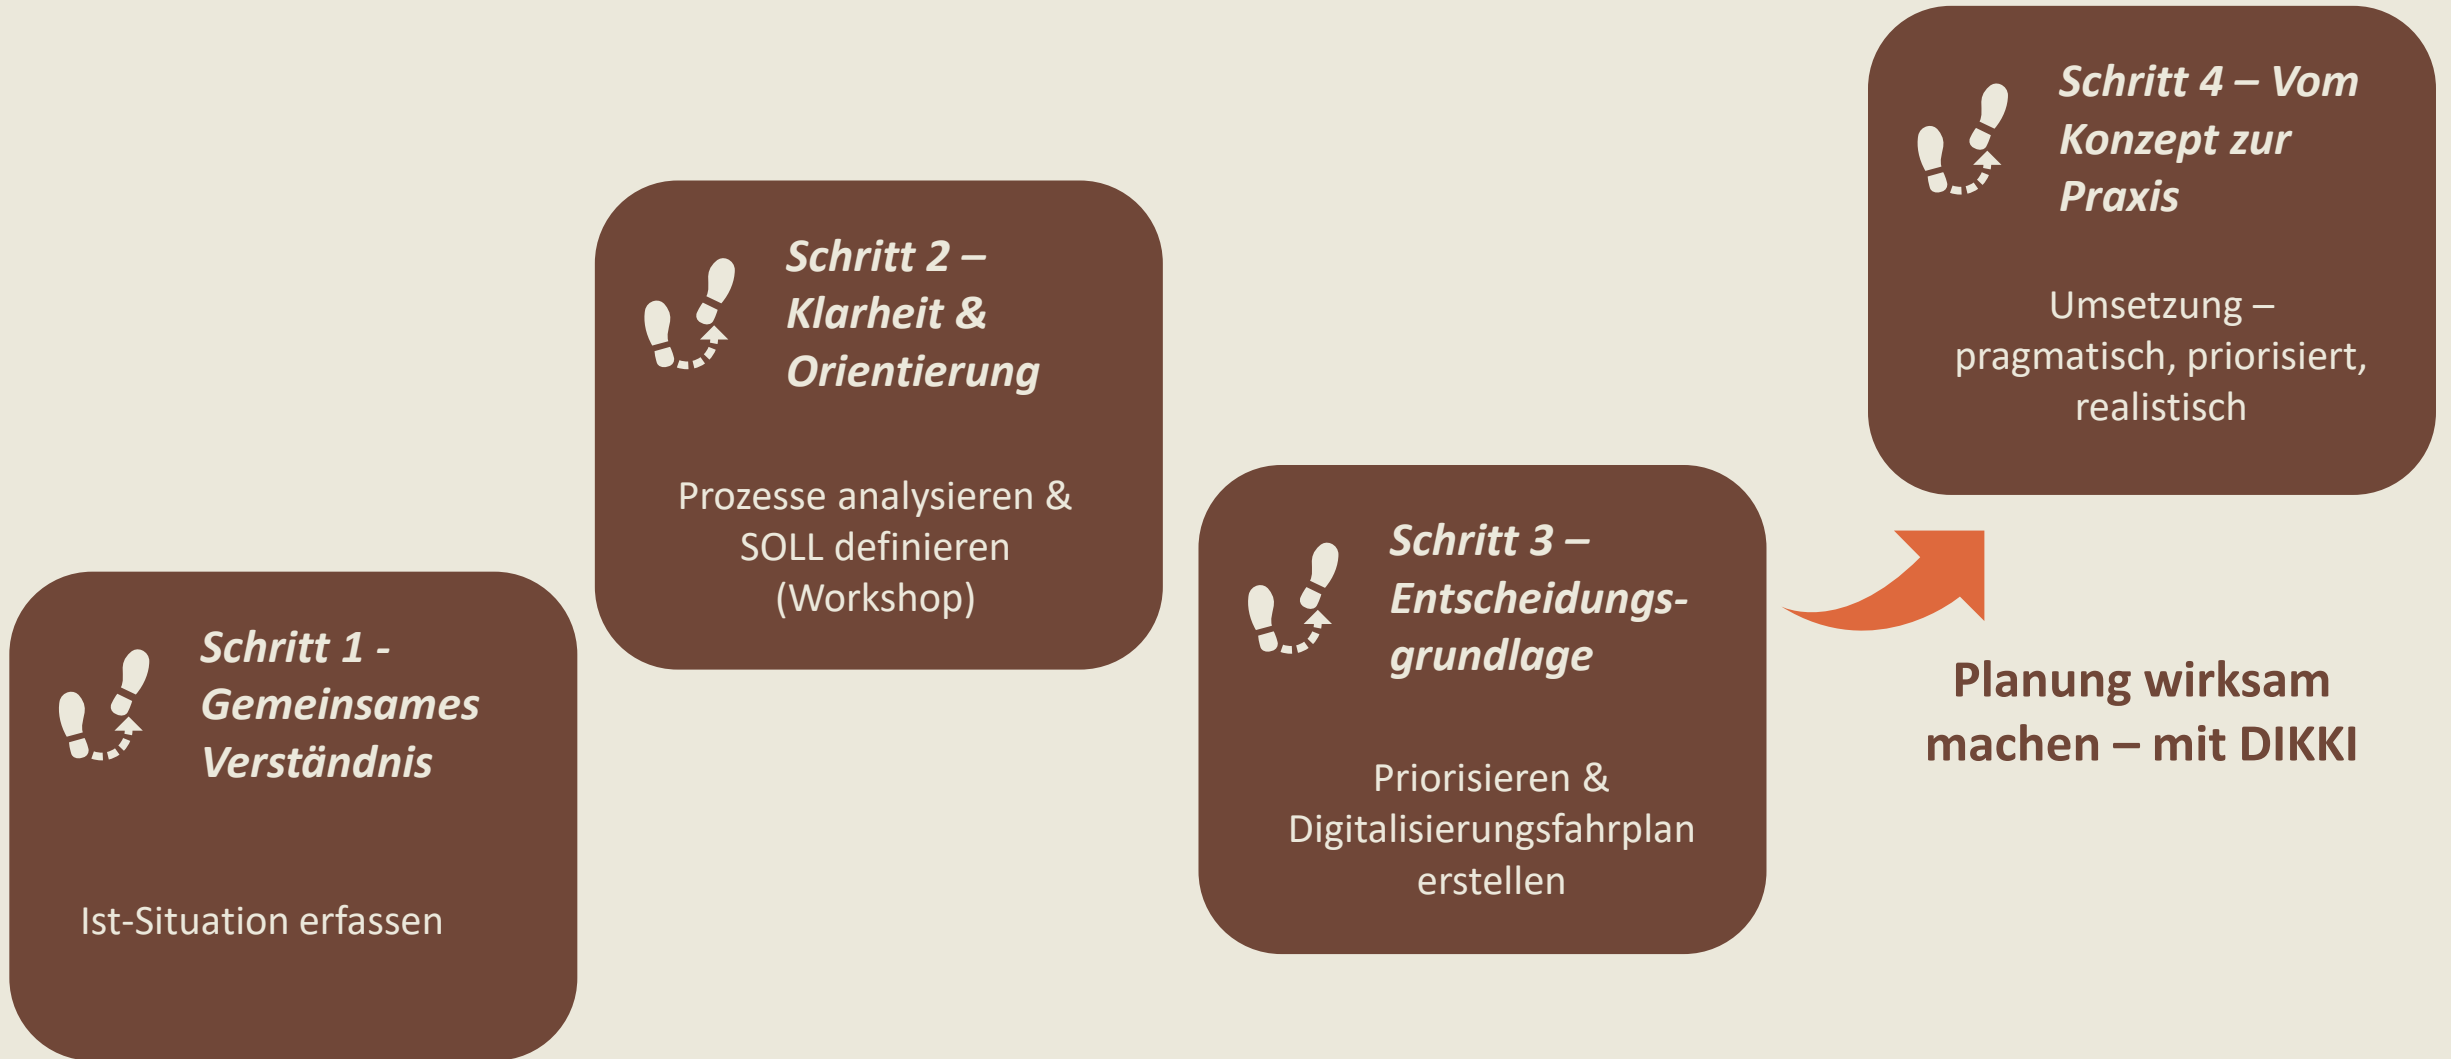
Schritt 1 - Gemeinsames Verständnis

Ist-Situation erfassen

Schritt 2 – Klarheit & Orientierung

Prozesse analysieren & SOLL definieren (Workshop)

Schritt 3 – Entscheidungsgrundlage

Priorisieren & Digitalisierungsfahrplan erstellen

Schritt 4 – Vom Konzept zur Praxis

Umsetzung – pragmatisch, priorisiert, realistisch

Planung wirksam machen – mit DIKKI